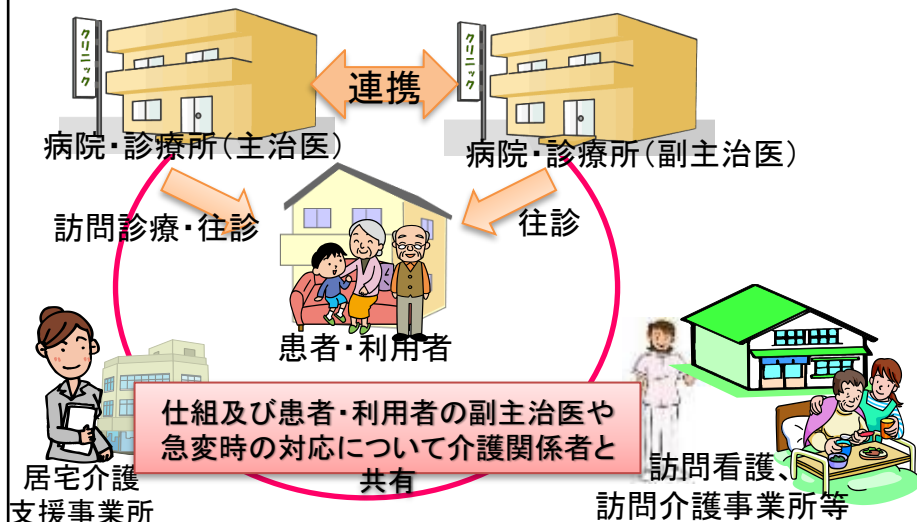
クリニック

クリニック

連携

病院・診療所（主治医）

病院・診療所（副主治医）

訪問診療・往診

往診

患者・利用者

仕組及び患者・利用者の副主治医や急変時の対応について介護関係者と共有

居宅介護支援事業所

訪問看護、訪問介護事業所等